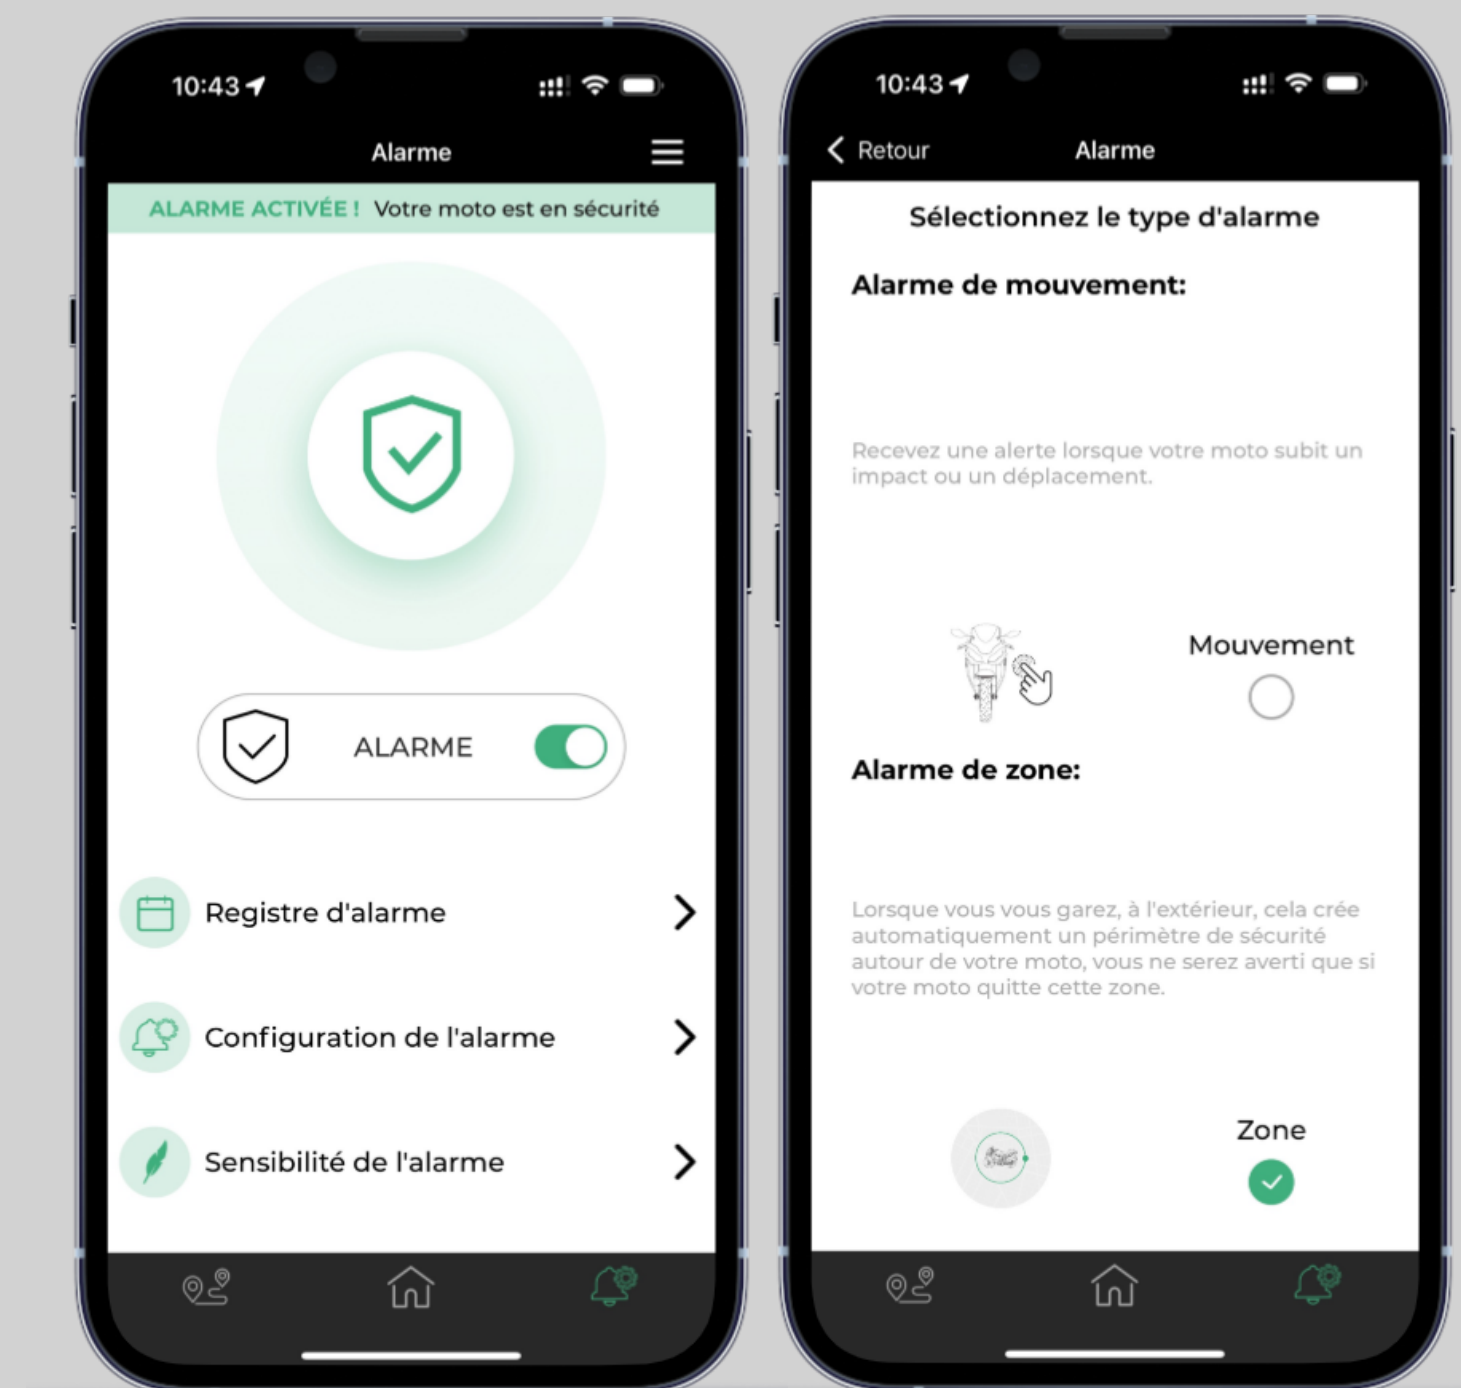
10:43

Alarme

ALARME ACTIVÉE ! Votre moto est en sécurité

ALARME

Registre d'alarme

Configuration de l'alarme

Sensibilité de l'alarme

10:43

Retour

Alarme

Sélectionnez le type d'alarme

Alarme de mouvement:

Recevez une alerte lorsque votre moto subit un impact ou un déplacement.

Mouvement

Alarme de zone:

Lorsque vous vous garez, à l'extérieur, cela crée automatiquement un périmètre de sécurité autour de votre moto, vous ne serez averti que si votre moto quitte cette zone.

Zone